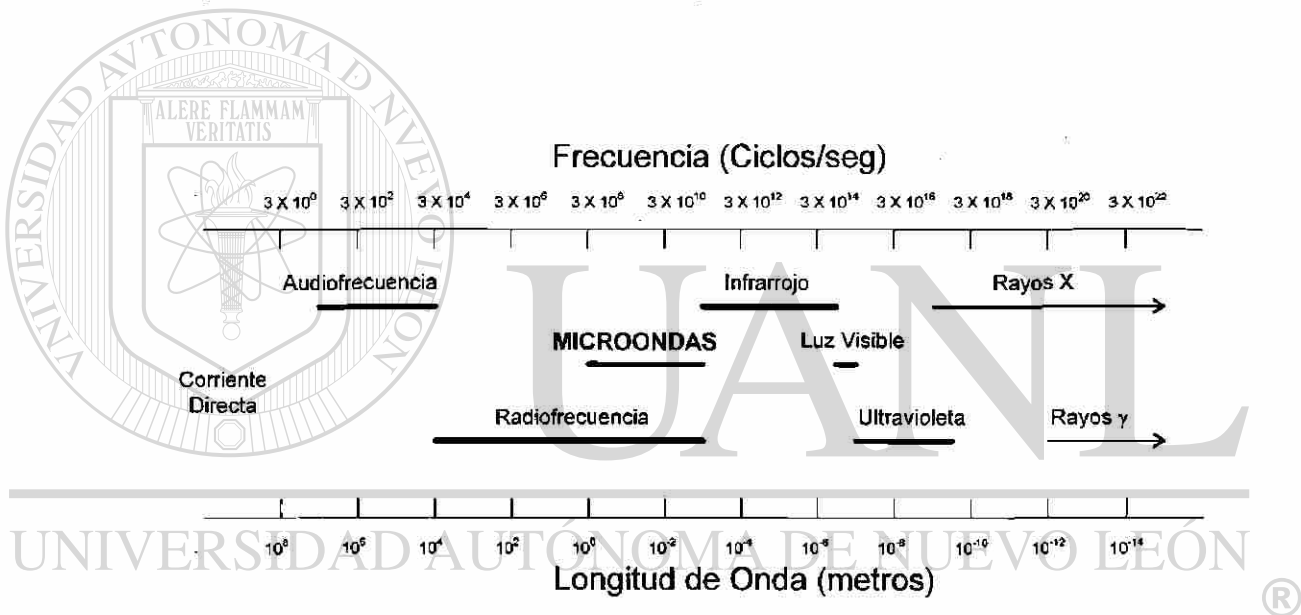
UNIVERSIDAD AUTÓNOMA DE NUEVO LEÓN

ALERE FLAMMAM VERITATIS

Frecuencia (Ciclos/seg)

$3 X 10^0$ $3 X 10^2$ $3 X 10^4$ $3 X 10^6$ $3 X 10^8$ $3 X 10^{10}$ $3 X 10^{12}$ $3 X 10^{14}$ $3 X 10^{16}$ $3 X 10^{18}$ $3 X 10^{20}$ $3 X 10^{22}$

Audiofrecuencia

Infrarrojo

Rayos X

MICROONDAS

Luz Visible

Corriente Directa

Radiofrecuencia

Ultravioleta

Rayos γ

$10^8$ $10^6$ $10^4$ $10^2$ $10^0$ $10^{-2}$ $10^{-4}$ $10^{-6}$ $10^{-8}$ $10^{-10}$ $10^{-12}$ $10^{-14}$

Longitud de Onda (metros)

UANL

UNIVERSIDAD AUTÓNOMA DE NUEVO LEÓN

®